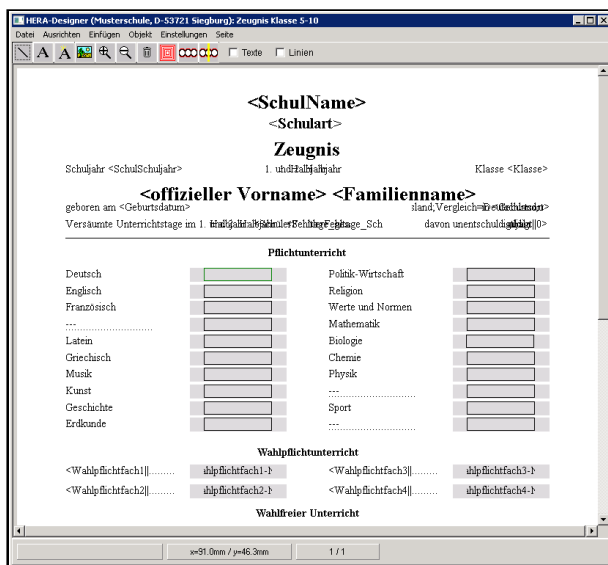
HERA-Designer (Musterschule, D-53721 Siegburg): Zeugnis Klasse 5-10

Datei Ausrichten Einfügen Objekt Einstellungen Seite

Texte Linien

<SchulName>
<Schulart>

Zeugnis

Schuljahr <SchulSchuljahr> 1. und 2. Halbjahr Klasse <Klasse>

<offizieller Vorname> <Familienname>

geboren am <Geburtsdatum> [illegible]

Versäumte Unterrichtstage im 1. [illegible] davon unentschuldigt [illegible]

Pflichtunterricht

Deutsch
Englisch
Französisch
---
Latein
Griechisch
Musik
Kunst
Geschichte
Erdkunde

Politik-Wirtschaft
Religion
Werte und Normen
Mathematik
Biologie
Chemie
Physik
---
Sport
---

Wahlpflichtunterricht

<Wahlpflichtfach1||......... ahlpflichtfach1-N
<Wahlpflichtfach3||......... ahlpflichtfach3-N
<Wahlpflichtfach2||......... ahlpflichtfach2-N
<Wahlpflichtfach4||......... ahlpflichtfach4-N

Wahlfreier Unterricht

x=91.0mm / y=46.3mm 1 / 1